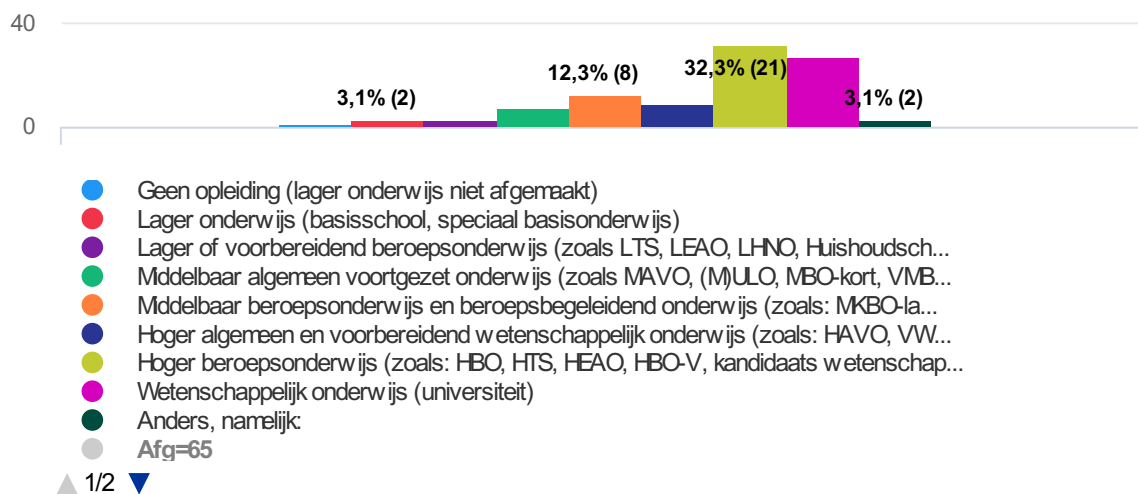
40

0

3,1% (2)

12,3% (8)

32,3% (21)

3,1% (2)

Geen opleiding (lager onderwijs niet afgemaakt)
Lager onderwijs (basisschool, speciaal basisonderwijs)
Lager of voorbereidend beroepsonderwijs (zoals LTS, LEAO, LHNO, Huishoudsch...
Middelbaar algemeen voortgezet onderwijs (zoals MAVO, (M)ULO, MBO-kort, VMB...
Middelbaar beroepsonderwijs en beroepsbegeleidend onderwijs (zoals: MKBO-la...
Hoger algemeen en voorbereidend wetenschappelijk onderwijs (zoals: HAVO, VW...
Hoger beroepsonderwijs (zoals: HBO, HTS, HEAO, HBO-V, kandidaats wetenschap...
Wetenschappelijk onderwijs (universiteit)
Anders, namelijk:
Afg=65

1/2